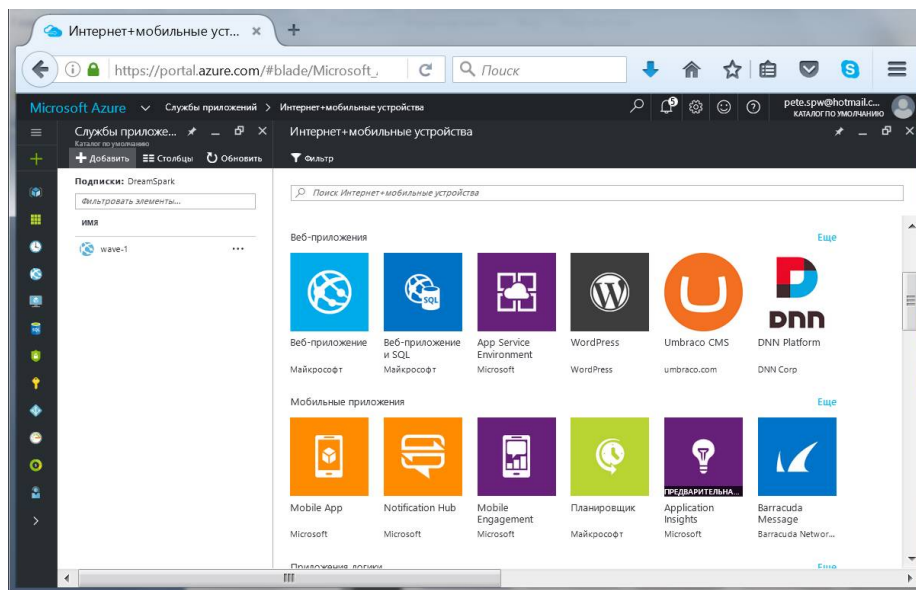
Интернет+мобильные уст... ×
+
https://portal.azure.com/#blade/Microsoft_
Поиск
Microsoft Azure
Службы приложений > Интернет+мобильные устройства
5
pete.spw@hotmail.c...
КАТАЛОГ ПО УМОЛЧАНИЮ
Службы приложе...
Каталог по умолчанию
Добавить
Столбцы
Обновить
Подписки: DreamSpark
Фильтровать элементы...
ИМЯ
wave-1
...
Интернет+мобильные устройства
Фильтр
Поиск Интернет+мобильные устройства
Веб-приложения
Еще
DNN
Веб-приложение
Майкрософт
Веб-приложение и SQL
Майкрософт
App Service Environment
Microsoft
WordPress
WordPress
Umbraco CMS
umbraco.com
DNN Platform
DNN Corp
Мобильные приложения
Еще
ПРЕДВАРИТЕЛЬНА...
Mobile App
Microsoft
Notification Hub
Microsoft
Mobile Engagement
Microsoft
Планировщик
Майкрософт
Application Insights
Microsoft
Barracuda Message
Barracuda Networ...
Приложения логики
Еще